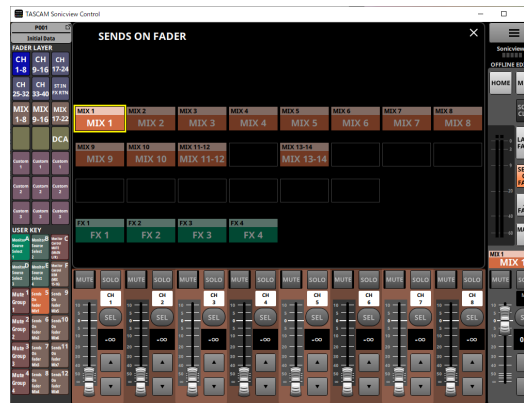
TASCAM Sonicview Control

P001
Initial Data
FADER LAYER
CH 1-8
CH 9-16
CH 17-24
CH 25-32
CH 33-40
ST IN FX RTN
MIX 1-8
MIX 9-16
MIX 17-22
DCA
Custom 1
Custom 2
Custom 3
Custom 4
Custom 5
Custom 6
USER KEY

SENDS ON FADER
×

MIX 1
MIX 1
MIX 2
MIX 2
MIX 3
MIX 3
MIX 4
MIX 4
MIX 5
MIX 5
MIX 6
MIX 6
MIX 7
MIX 7
MIX 8
MIX 8
MIX 9
MIX 9
MIX 10
MIX 10
MIX 11-12
MIX 11-12
MIX 13-14
MIX 13-14
FX 1
FX 1
FX 2
FX 2
FX 3
FX 3
FX 4
FX 4

MUTE SOLO MUTE SOLO MUTE SOLO MUTE SOLO MUTE SOLO MUTE SOLO MUTE SOLO MUTE SOLO
CH 1
CH 2
CH 3
CH 4
CH 5
CH 6
CH 7
CH 8
SEL SEL SEL SEL SEL SEL SEL SEL
-∞ -∞ -∞ -∞ -∞ -∞ -∞ -∞

Sonicview
OFFLINE ED
HOME
MIX 1
MIX 1